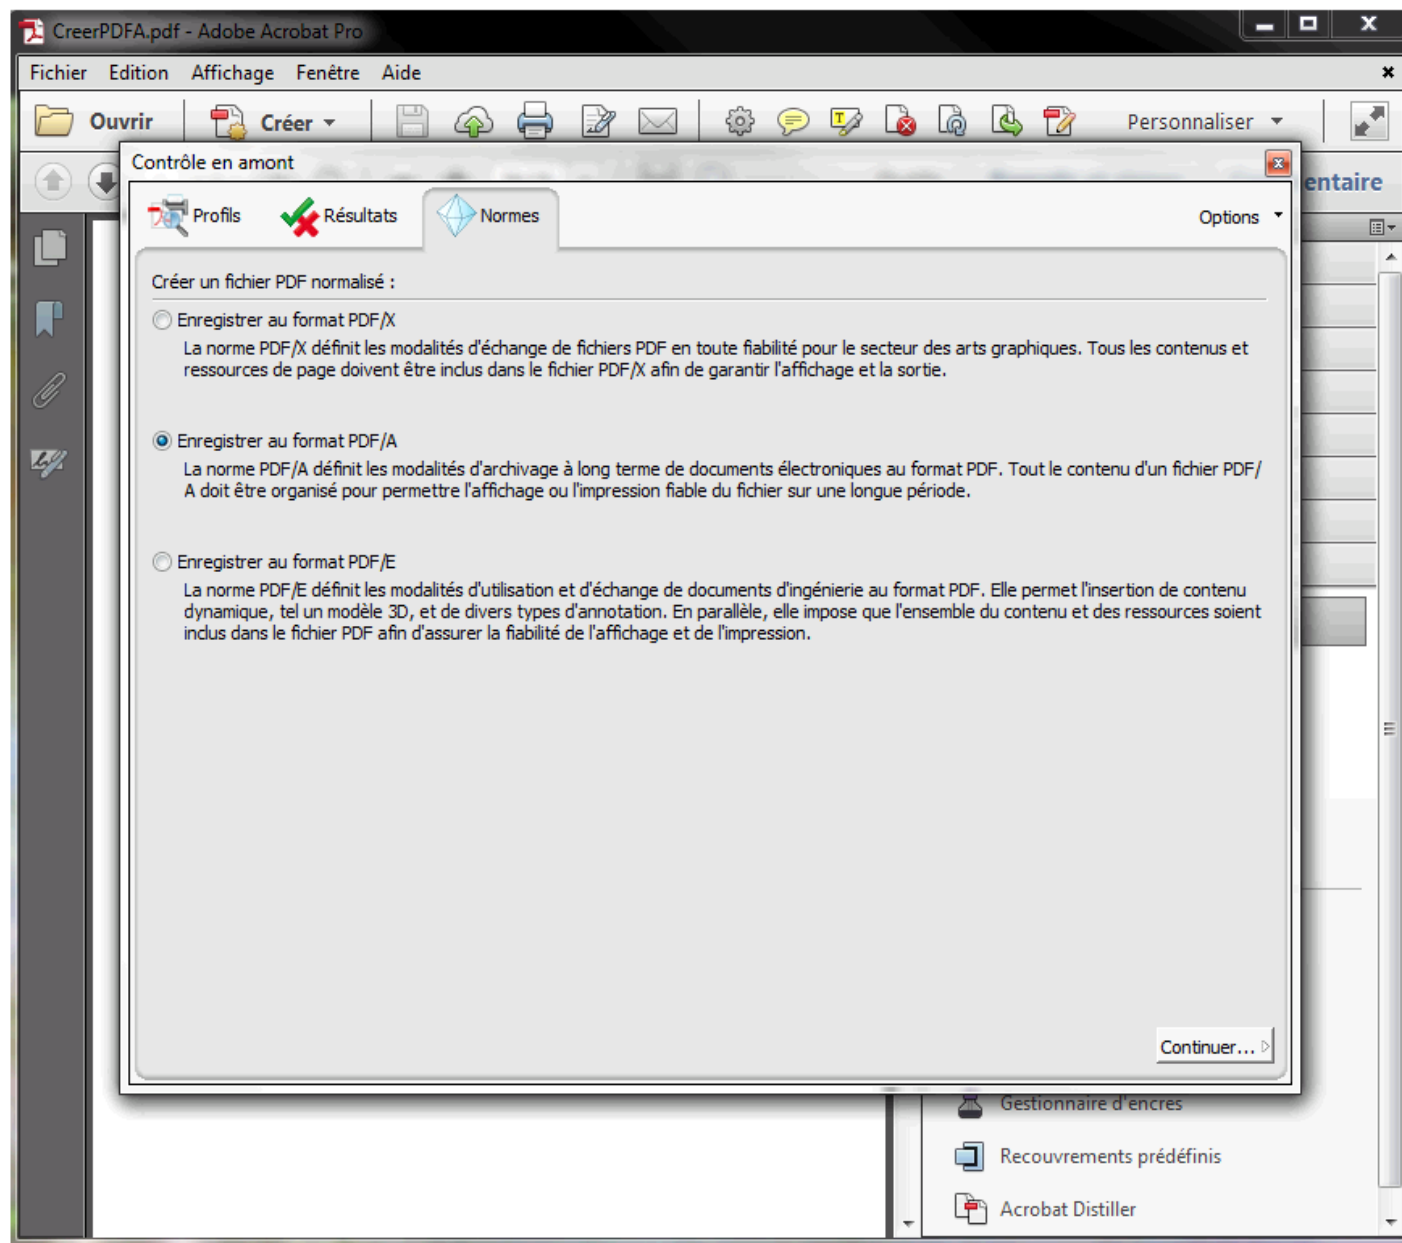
CreerPDFA.pdf - Adobe Acrobat Pro

Fichier Edition Affichage Fenêtre Aide

Ouvrir Créer Personnaliser

Contrôle en amont

entaire

Profils Résultats Normes Options

Créer un fichier PDF normalisé :

Enregistrer au format PDF/X

La norme PDF/X définit les modalités d'échange de fichiers PDF en toute fiabilité pour le secteur des arts graphiques. Tous les contenus et ressources de page doivent être inclus dans le fichier PDF/X afin de garantir l'affichage et la sortie.

Enregistrer au format PDF/A

La norme PDF/A définit les modalités d'archivage à long terme de documents électroniques au format PDF. Tout le contenu d'un fichier PDF/A doit être organisé pour permettre l'affichage ou l'impression fiable du fichier sur une longue période.

Enregistrer au format PDF/E

La norme PDF/E définit les modalités d'utilisation et d'échange de documents d'ingénierie au format PDF. Elle permet l'insertion de contenu dynamique, tel un modèle 3D, et de divers types d'annotation. En parallèle, elle impose que l'ensemble du contenu et des ressources soient inclus dans le fichier PDF afin d'assurer la fiabilité de l'affichage et de l'impression.

Continuer...

Gestionnaire d'encres

Recouvrements prédéfinis

Acrobat Distiller